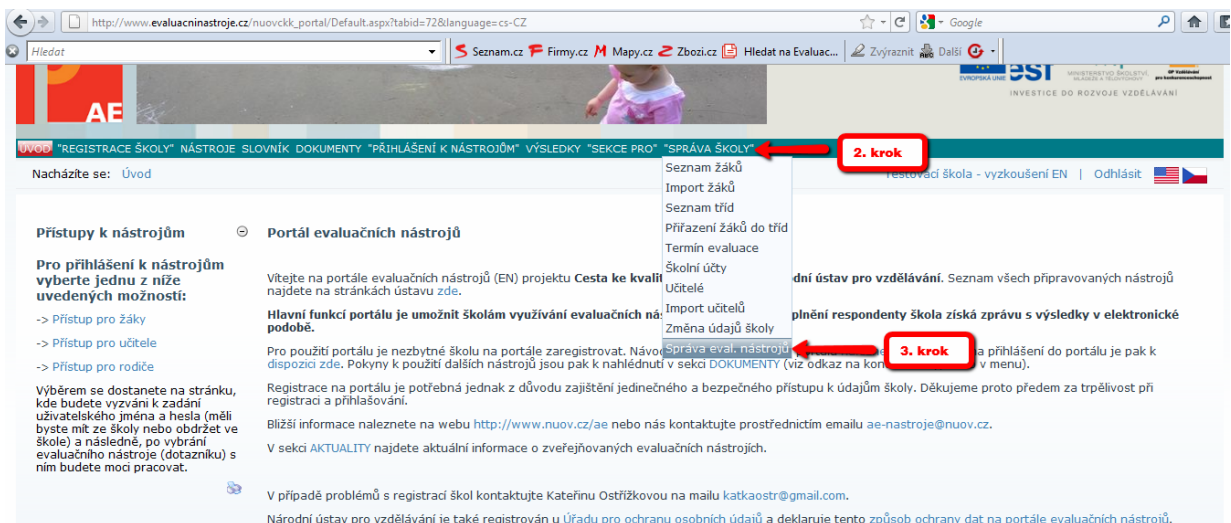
http://www.evaluacninastroje.cz/nuovckk_portal/Default.aspx?tabid=72&language=cs-CZ

Google

Hledat

Seznam.cz  Firmy.cz  Mapy.cz  Zbozi.cz  Hledat na Evaluac...  Zvýraznit  Další

AE

EVROPSKÁ UNIE  esf  MINISTERSTVO ŠKOLSTVÍ, MLÁDEŽE A TĚLOVÝCHOVY  OP Vzdělávání pro konkurenceschopnost

INVESTICE DO ROZVOJE VZDĚLÁVÁNÍ

ÚVOD  "REGISTRACE ŠKOLY"  NÁSTROJE  SLOVNÍK  DOKUMENTY  "PŘIHLÁŠENÍ K NÁSTROJŮM"  VÝSLEDKY  "SEKCE PRO"  "SPRÁVA ŠKOLY"

2. krok

Nacházíte se: Úvod

Seznam žáků
Import žáků
Seznam tříd
Přiřazení žáků do tříd
Termín evaluace
Školní účty
Učitelé
Import učitelů
Změna údajů školy
Správa eval. nástrojů

3. krok

Testovací škola - vyzkoušení EN | Odhlásit

Přístupy k nástrojům

Pro přihlášení k nástrojům vyberte jednu z níže uvedených možností:

-> Přístup pro žáky

-> Přístup pro učitele

-> Přístup pro rodiče

Výběrem se dostanete na stránku, kde budete vyzváni k zadání uživatelského jména a hesla (měli byste mít ze školy nebo obdržet ve škole) a následně, po vybrání evaluačního nástroje (dotazníku) s ním budete moci pracovat.

Portál evaluačních nástrojů

Vítejte na portále evaluačních nástrojů (EN) projektu Cesta ke kvalit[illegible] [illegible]ní ústav pro vzdělávání. Seznam všech připravovaných nástrojů najdete na stránkách ústavu zde.

Hlavní funkcí portálu je umožnit školám využívání evaluačních nás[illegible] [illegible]plnění respondenty škola získá zprávu s výsledky v elektronické podobě.

Pro použití portálu je nezbytné školu na portále zaregistrovat. Návo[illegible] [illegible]a přihlášení do portálu je pak k dispozici zde. Pokyny k použití dalších nástrojů jsou pak k nahlédnutí v sekci DOKUMENTY (viz odkaz na kor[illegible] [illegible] menu).

Registrace na portálu je potřebná jednak z důvodu zajištění jedinečného a bezpečného přístupu k údajům školy. Děkujeme proto předem za trpělivost při registraci a přihlašování.

Bližší informace naleznete na webu http://www.nuov.cz/ae nebo nás kontaktujte prostřednictvím emailu ae-nastroje@nuov.cz.

V sekci AKTUALITY najdete aktuální informace o zveřejňovaných evaluačních nástrojích.

V případě problémů s registrací škol kontaktujte Kateřinu Ostřížkovou na mailu katkaostr@gmail.com.

Národní ústav pro vzdělávání je také registrován u Úřadu pro ochranu osobních údajů a deklaruje tento způsob ochrany dat na portále evaluačních nástrojů.